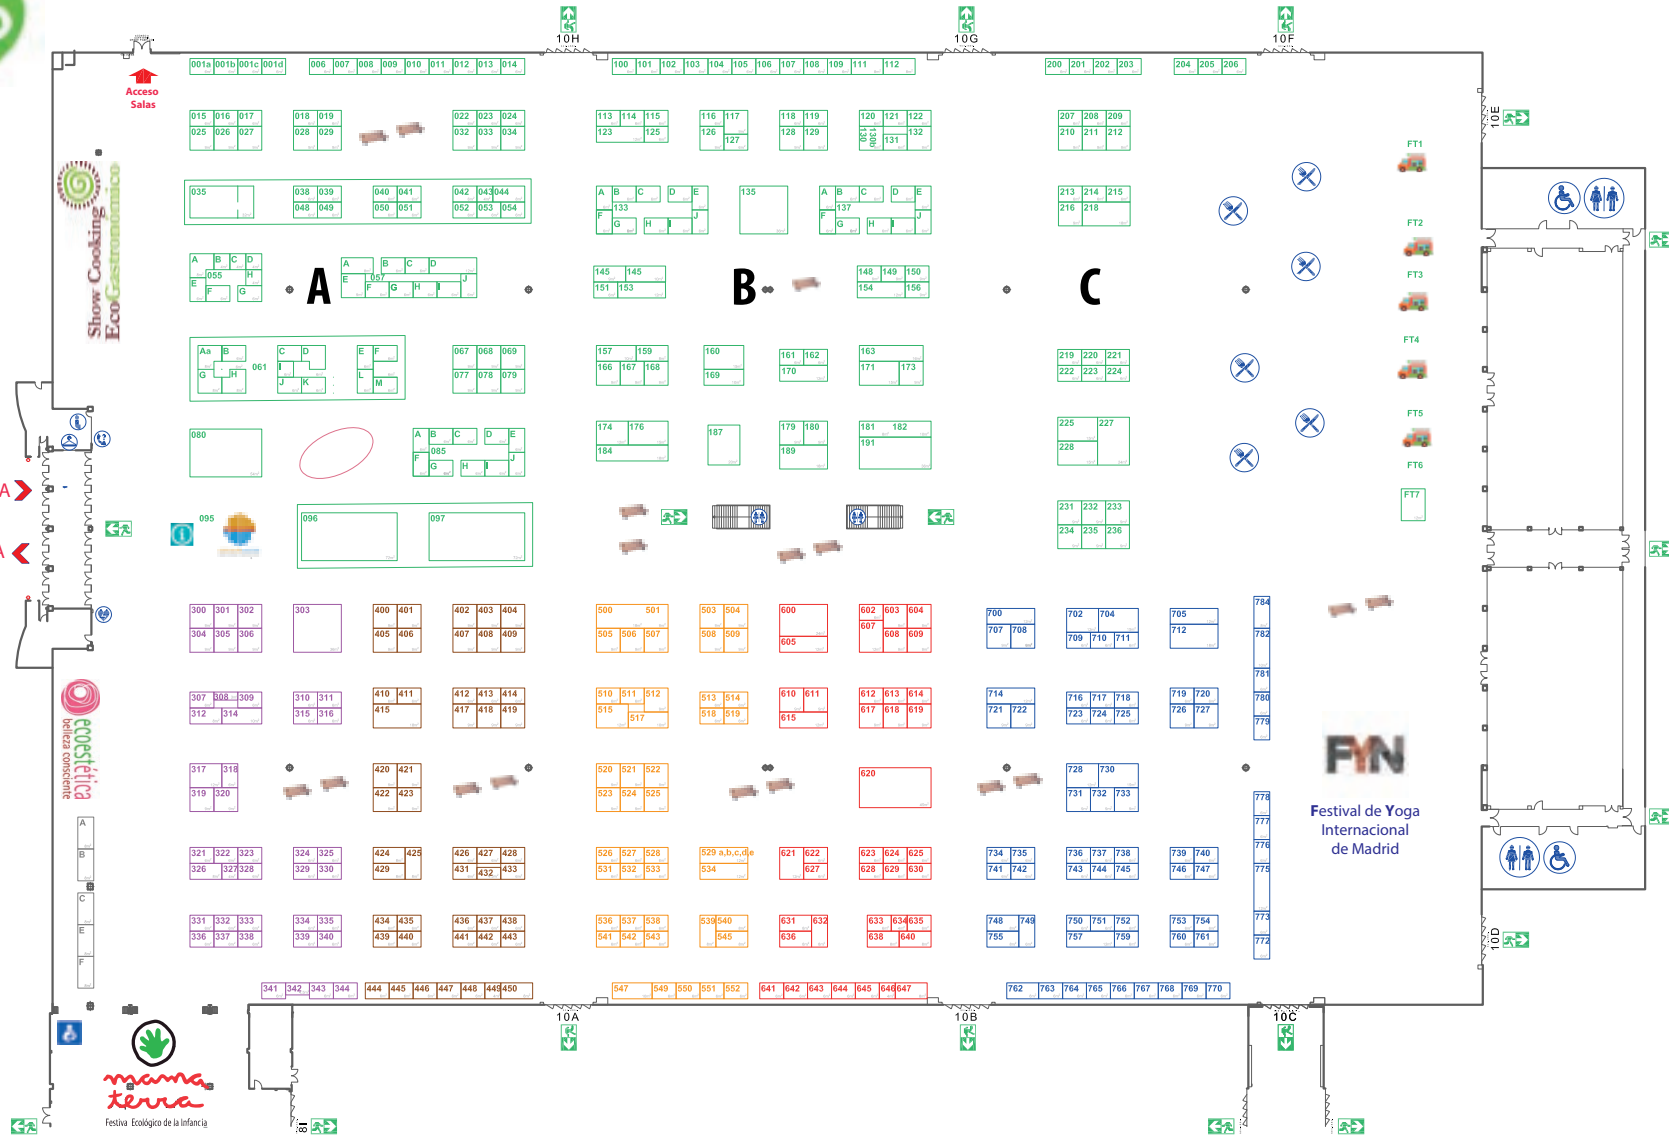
10H 10G 10F

Acceso Salas

001a 001b 001c 001d 006 007 008 009 010 011 012 013 014 100 101 102 103 104 105 106 107 108 109 111 112 200 201 202 203 204 205 206

10E

015 016 017 025 026 027 018 019 028 029 022 023 024 032 033 034 113 114 115 123 125 116 117 126 127 118 119 128 129 120 121 122 130b 132 131 207 208 209 210 211 212

FT1

Show Cooking Eco Gastronómico

035 038 039 048 049 040 041 050 051 042 043 044 052 053 054 A B C D E F 133 G H J 135 A B C D E F 137 G H J 213 214 215 216 218

FT2

A B C D 055 E H F G A B C D E 057 F G H I J

A

145 145 151 153

B

148 149 150 154 156

C

FT3

Aa B G H 061 C D I J K E F L M 067 068 069 077 078 079 157 159 166 167 168 160 169 161 162 170 163 171 173 219 220 221 222 223 224

FT4

080 A B C D E 085 F G H I J 174 176 184 187 179 180 189 181 182 191 225 227 228

FT5

FT6

FT7

095 096 097 231 232 233 234 235 236

300 301 302 304 305 306 303 400 401 405 406 402 403 404 407 408 409 500 501 505 506 507 503 504 508 509 600 605 602 603 604 607 608 609 700 707 708 702 704 709 710 711 705 712 784 782

781 780 779

307 308 309 312 314 310 311 315 316 410 411 415 412 413 414 417 418 419 510 511 512 515 517 513 514 518 519 610 611 615 612 613 614 617 618 619 714 721 722 716 717 718 723 724 725 719 720 726 727

ecoestética belleza consciente

317 318 319 320 420 421 422 423 520 521 522 523 524 525 620 728 730 731 732 733 778 777 776 775

FYN

Festival de Yoga Internacional de Madrid

A B C E F

321 322 323 326 327 328 324 325 329 330 424 425 429 426 427 428 431 432 433 526 527 528 531 532 533 529 a,b,c,d,e 534 621 622 627 623 624 625 628 629 630 734 735 741 742 736 737 738 743 744 745 739 740 746 747

331 332 333 336 337 338 334 335 339 340 434 435 439 440 436 437 438 441 442 443 536 537 538 541 542 543 539 540 545 631 632 636 633 634 635 638 640 748 749 755 750 751 752 757 759 753 754 760 761 773 772

10D

341 342 343 344 444 445 446 447 448 449 450 547 549 550 551 552 641 642 643 644 645 646 647 762 763 764 765 766 767 768 769 770

10A 10B 10C

mama terra

Festiva Ecológico de la Infancia

10I